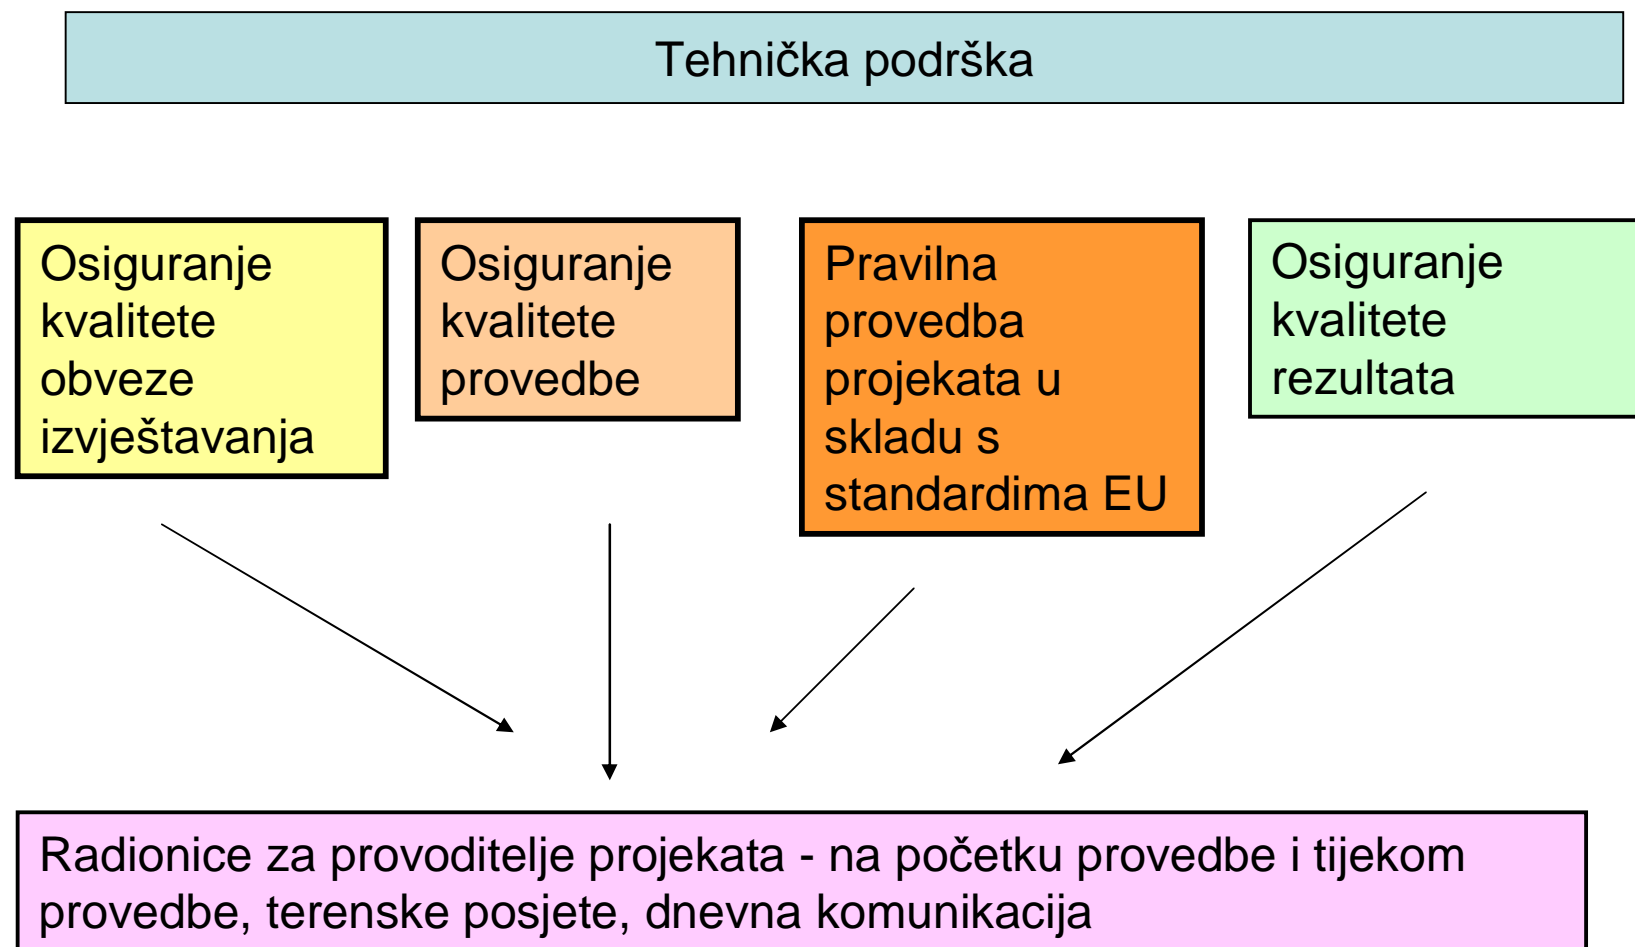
Tehnička podrška

Osiguranje kvalitete obveze izvještavanja

Osiguranje kvalitete provedbe

Pravilna provedba projekata u skladu s standardima EU

Osiguranje kvalitete rezultata

Radionice za provoditelje projekata - na početku provedbe i tijekom provedbe, terenske posjete, dnevna komunikacija